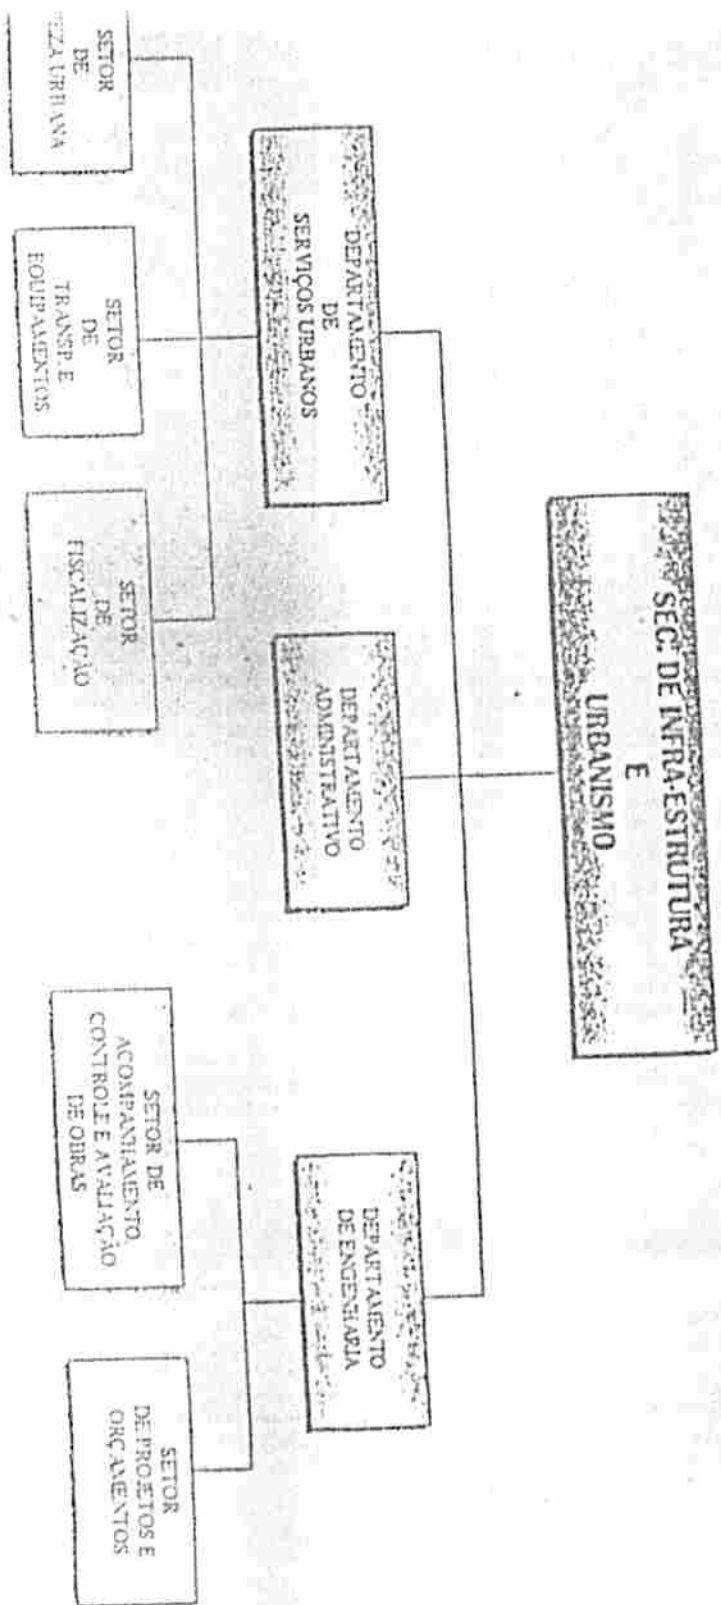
SEC. DE INFRA-ESTRUTURA E URBANISMO

DEPARTAMENTO DE SERVIÇOS URBANOS

DEPARTAMENTO ADMINISTRATIVO

DEPARTAMENTO DE ENGENHARIA

SETOR DE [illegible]EZA URBANA

SETOR DE TRANSP. E EQUIPAMENTOS

SETOR DE FISCALIZAÇÃO

SETOR DE ACOMPANHAMENTO CONTROLE E AVALIAÇÃO DE OBRAS

SETOR DE PROJETOS E ORÇAMENTOS